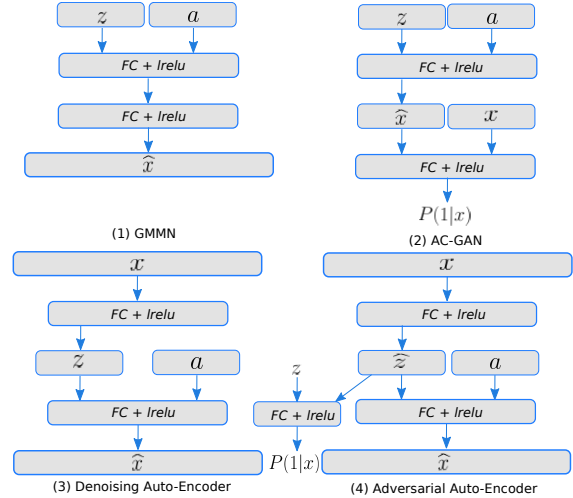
$z$
$a$
FC + lrelu
FC + lrelu
$\widehat{x}$
(1) GMMN

$z$
$a$
FC + lrelu
$\widehat{x}$
$x$
FC + lrelu
$P(1|x)$
(2) AC-GAN

$x$
FC + lrelu
$z$
$a$
FC + lrelu
$\widehat{x}$
(3) Denoising Auto-Encoder

$x$
FC + lrelu
$\widehat{z}$
$a$
$z$
FC + lrelu
FC + lrelu
$P(1|x)$
$\widehat{x}$
(4) Adversarial Auto-Encoder